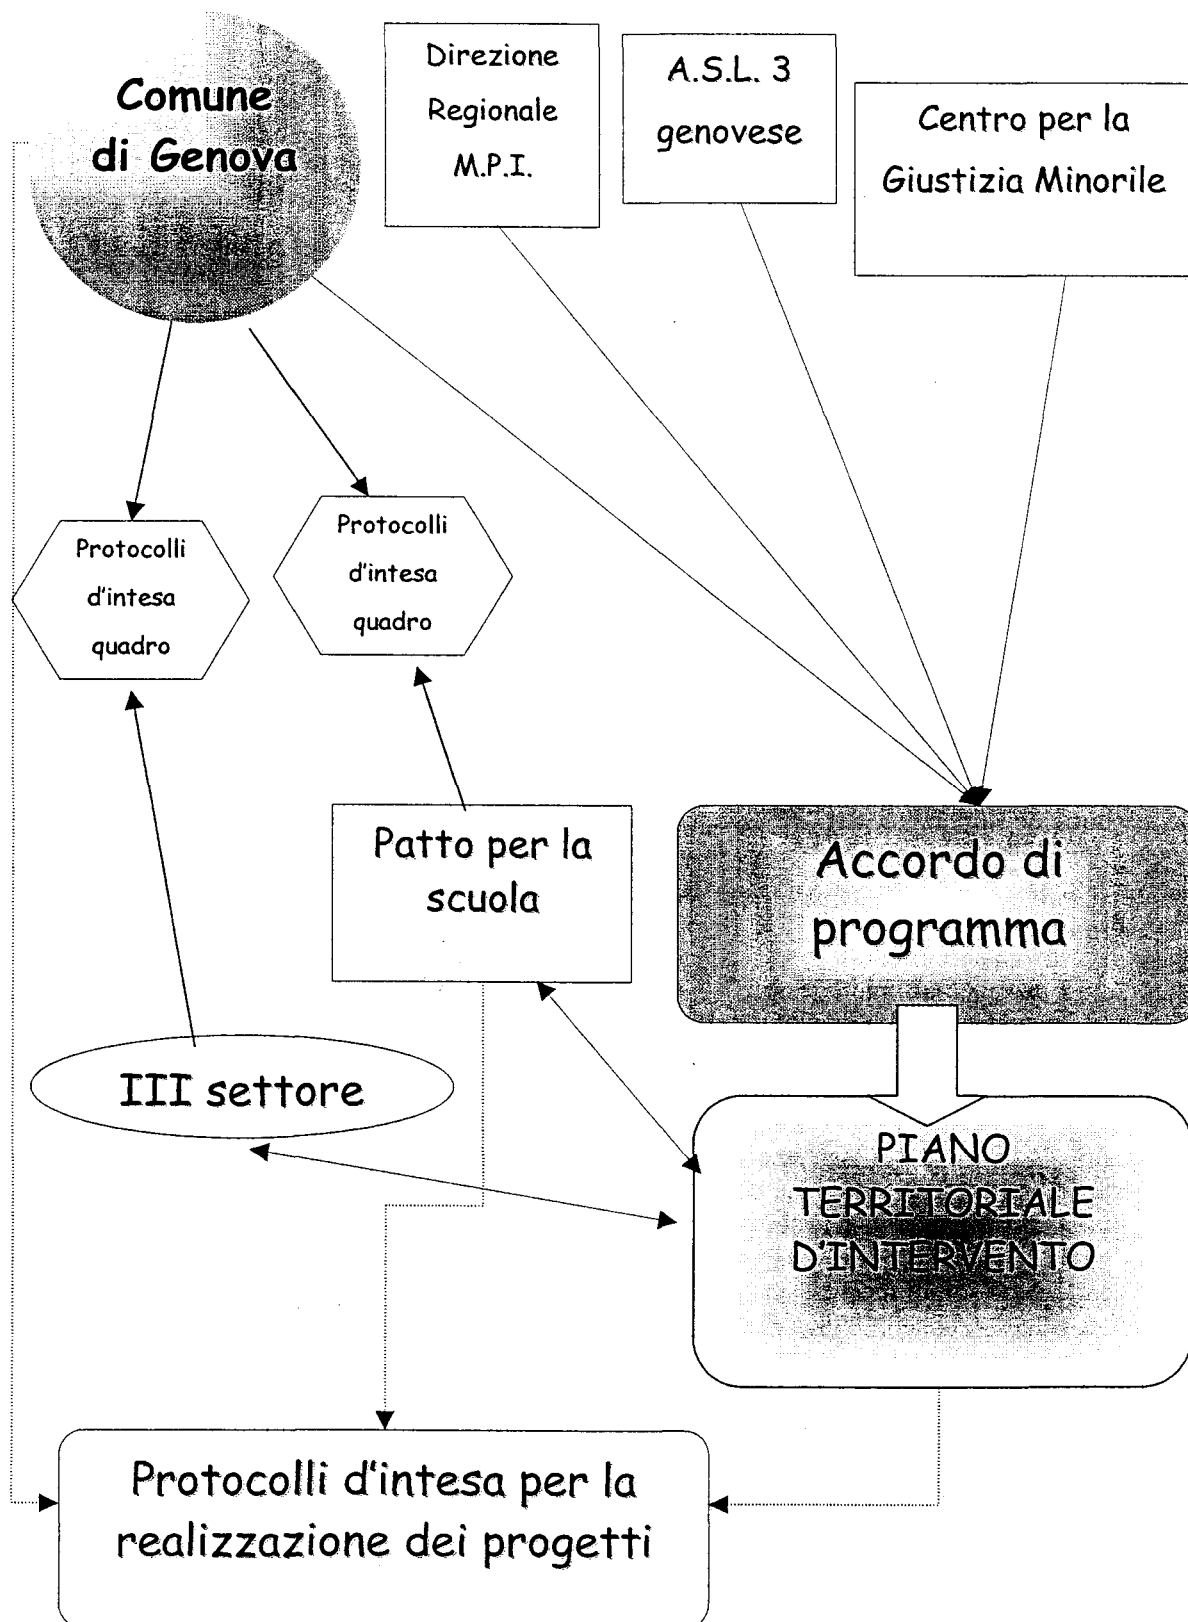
Comune di Genova

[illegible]

Direzione Regionale M.P.I.

A.S.L. 3 genovese

Centro per la Giustizia Minorile

Protocolli d'intesa quadro

Protocolli d'intesa quadro

Patto per la scuola

Accordo di programma

III settore

PIANO TERRITORIALE D'INTERVENTO

Protocolli d'intesa per la realizzazione dei progetti